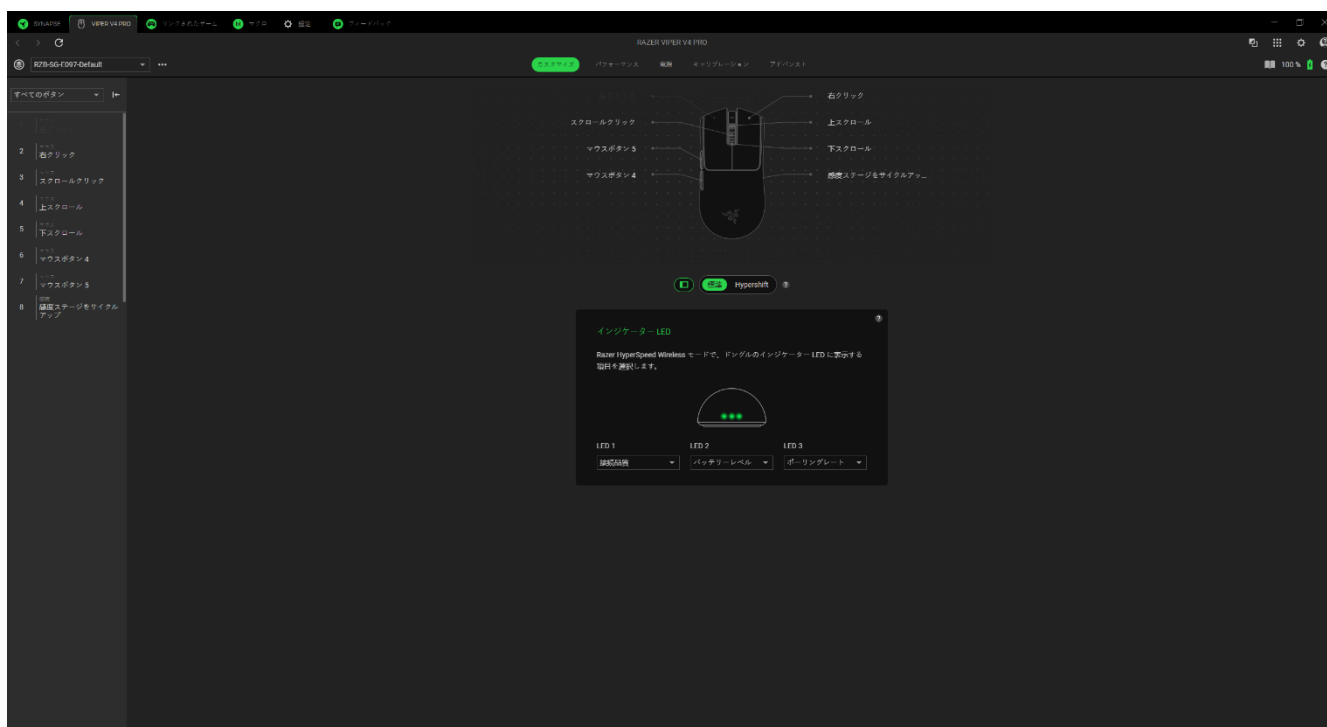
SYNAPSE VIPER V4 PRO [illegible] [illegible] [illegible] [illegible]

RAZER VIPER V4 PRO

RZ8-SG-E097-Default •••

カスタマイズ パフォーマンス 電源 キャリブレーション アドバンスト

100 %

すべてのボタン

1 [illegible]
2 右クリック
3 スクロールクリック
4 上スクロール
5 下スクロール
6 マウスボタン 4
7 マウスボタン 5
8 感度ステージをサイクルアップ

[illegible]
スクロールクリック
マウスボタン 5
マウスボタン 4

右クリック
上スクロール
下スクロール
感度ステージをサイクルアッ...

標準 Hypershift ?

インジケーター LED

Razer HyperSpeed Wireless モードで、ドングルのインジケーター LED に表示する項目を選択します。

LED 1
接続品質
LED 2
バッテリーレベル
LED 3
ポーリングレート